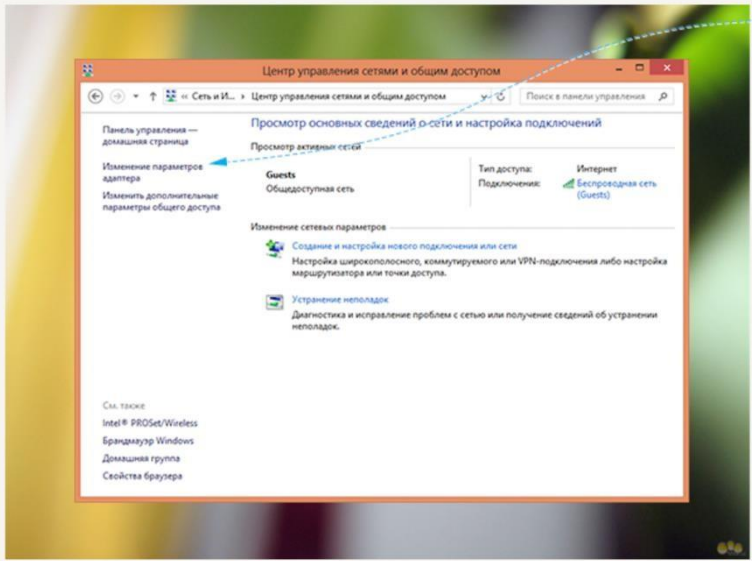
Центр управления сетями и общим доступом

« Сеть и И... › Центр управления сетями и общим доступом

Поиск в панели управления

Панель управления — домашняя страница

Изменение параметров адаптера

Изменить дополнительные параметры общего доступа

Просмотр основных сведений о сети и настройка подключений

Просмотр активных сетей

Guests
Общедоступная сеть

Тип доступа: Интернет
Подключения: Беспроводная сеть (Guests)

Изменение сетевых параметров

Создание и настройка нового подключения или сети
Настройка широкополосного, коммутируемого или VPN-подключения либо настройка маршрутизатора или точки доступа.

Устранение неполадок
Диагностика и исправление проблем с сетью или получение сведений об устранении неполадок.

См. также
Intel® PROSet/Wireless
Брандмауэр Windows
Домашняя группа
Свойства браузера